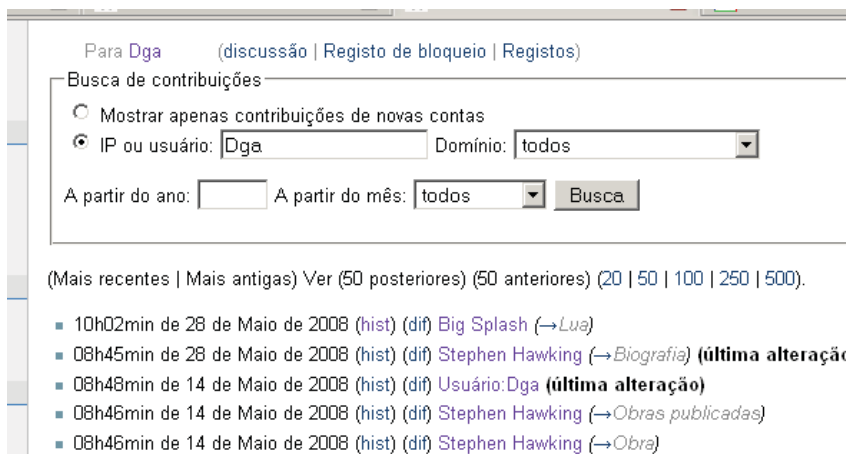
Para Dga (discussão | Registo de bloqueio | Registos)

Busca de contribuições

Mostrar apenas contribuições de novas contas

IP ou usuário: Dga Domínio: todos

A partir do ano: A partir do mês: todos Busca

(Mais recentes | Mais antigas) Ver (50 posteriores) (50 anteriores) (20 | 50 | 100 | 250 | 500).

- 10h02min de 28 de Maio de 2008 (hist) (dif) Big Splash (→Lua)
- 08h45min de 28 de Maio de 2008 (hist) (dif) Stephen Hawking (→Biografia) (última alteraçã
- 08h48min de 14 de Maio de 2008 (hist) (dif) Usuário:Dga (última alteração)
- 08h46min de 14 de Maio de 2008 (hist) (dif) Stephen Hawking (→Obras publicadas)
- 08h46min de 14 de Maio de 2008 (hist) (dif) Stephen Hawking (→Obra)